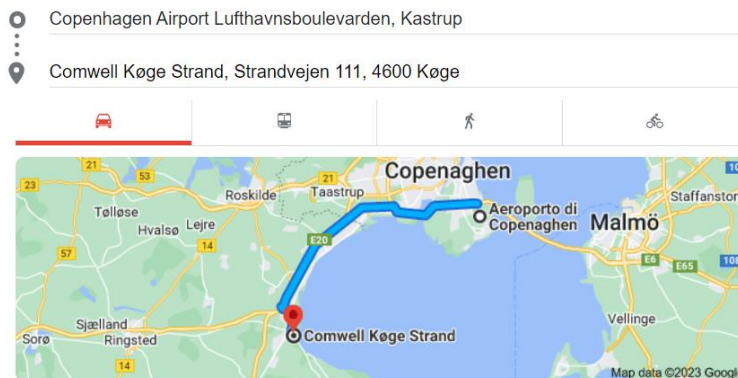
Copenhagen Airport Lufthavnsboulevarden, Kastrup

Comwell Køge Strand, Strandvejen 111, 4600 Køge

Copenaghen
Aeroporto di Copenaghen
Malmö
Staffanstorp
Roskilde
Taastrup
Tølløse
Hvalsø
Lejre
Sjælland
Sorø
Ringsted
Vellinge
Comwell Køge Strand
21
53
23
21
14
57
14
E20
E6
E65
108
Map data ©2023 Google